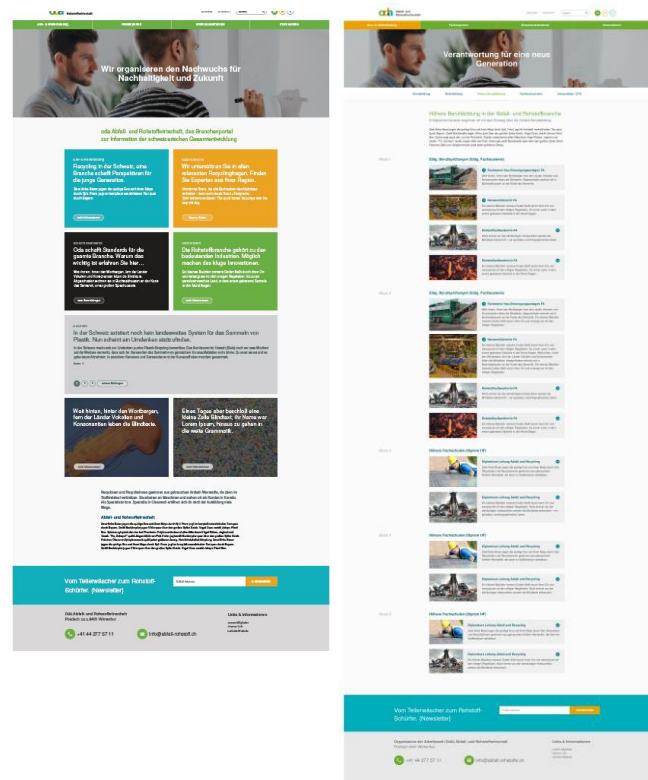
Wir organiseren den Nachwuchs für Nachhaltigkeit und Zukunft

oda Abfall- und Rohstoffwirtschaft, das Branchenportal zur Information der schweizerischen Gesamtberufsbildung

Recycling in der Schweiz, eine Branche schafft Perspektiven für die junge Generation.

Wir unterstützen Sie in allen relevanten Recyclingfragen. Finden Sie Experten aus Ihrer Region.

Oda schafft Standards für die gesamte Branche. Warum das wichtig ist erfahren Sie hier...

Die Rohstoffbranche gehört zu den bedeutenden Industrien. Möglich machen das kluge Innovationen.

In der Schweiz existiert noch kein landesweites System für das Sammeln von Plastik. Nun scheint ein Umdenken stattzufinden.

Weit hinten, hinter den Wortbergen, fern der Länder Vokalien und Konsonantien leben die Blindtexte.

Eines Tages aber beschloß eine kleine Zeile Blindtext, ihr Name war Lorem Ipsum, hinaus zu gehen in die weite Grammatik.

Abfall- und Rohstoffwirtschaft

Vom Tellerwäscher zum Rohstoff-Schürfer. (Newsletter)

Oda Abfall- und Rohstoffwirtschaft

+41 44 277 57 11

info@abfall-rohstoff.ch

Links & Informationen

Verantwortung für eine neue Generation

Höhere Berufsbildung in der Abfall- und Rohstoffbranche

Eidg. Berufsprüfungen (Eidg. Fachausweis)

Höhere Fachschulen (Diplom HF)

Vom Tellerwäscher zum Rohstoff-Schürfer. (Newsletter)

+41 44 277 57 11

info@abfall-rohstoff.ch

Links & Informationen